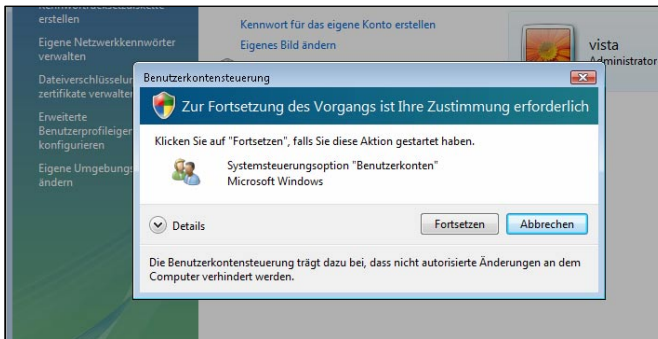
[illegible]
erstellen

Eigene Netzwerkkennwörter verwalten

Dateiverschlüsselu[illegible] zertifikate verwalte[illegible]

Erweiterte Benutzerprofileige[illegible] konfigurieren

Eigene Umgebungs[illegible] ändern

Kennwort für das eigene Konto erstellen

Eigenes Bild ändern

vista
Administrat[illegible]

Benutzerkontensteuerung

Zur Fortsetzung des Vorgangs ist Ihre Zustimmung erforderlich

Klicken Sie auf "Fortsetzen", falls Sie diese Aktion gestartet haben.

Systemsteuerungsoption "Benutzerkonten"
Microsoft Windows

Details

Fortsetzen

Abbrechen

Die Benutzerkontensteuerung trägt dazu bei, dass nicht autorisierte Änderungen an dem Computer verhindert werden.